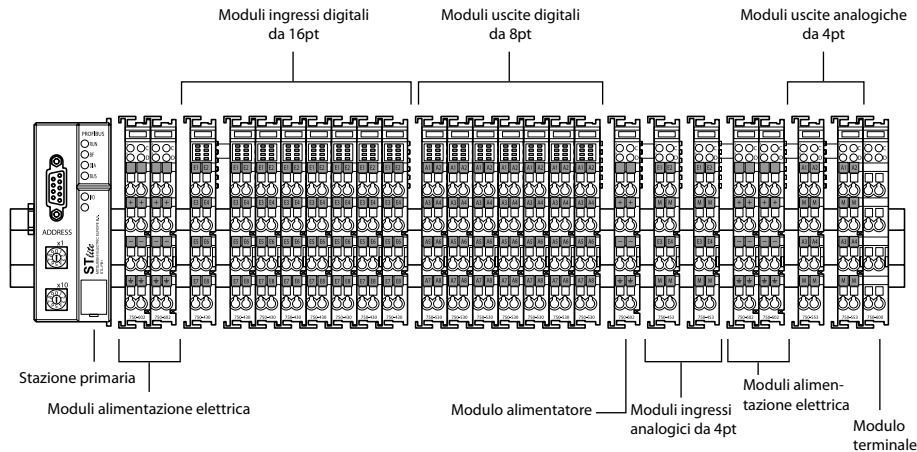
Moduli ingressi digitali da 16pt

Moduli uscite digitali da 8pt

Moduli uscite analogiche da 4pt

PROFIBUS
RUN
BF
DIA
BUS

ADDRESS
x1
x10

ST lite

Stazione primaria

Moduli alimentazione elettrica

Modulo alimentatore

Moduli ingressi analogici da 4pt

Moduli alimentazione elettrica

Modulo terminale